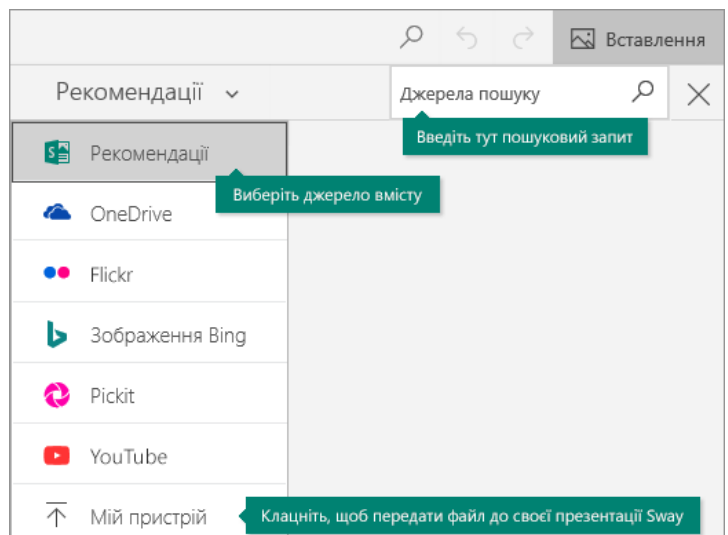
Вставлення

Рекомендації

Джерела пошуку

Введіть тут пошуковий запит

Рекомендації

Виберіть джерело вмісту

OneDrive

Flickr

Зображення Bing

Pickit

YouTube

Мій пристрій

Клацніть, щоб передати файл до своєї презентації Sway